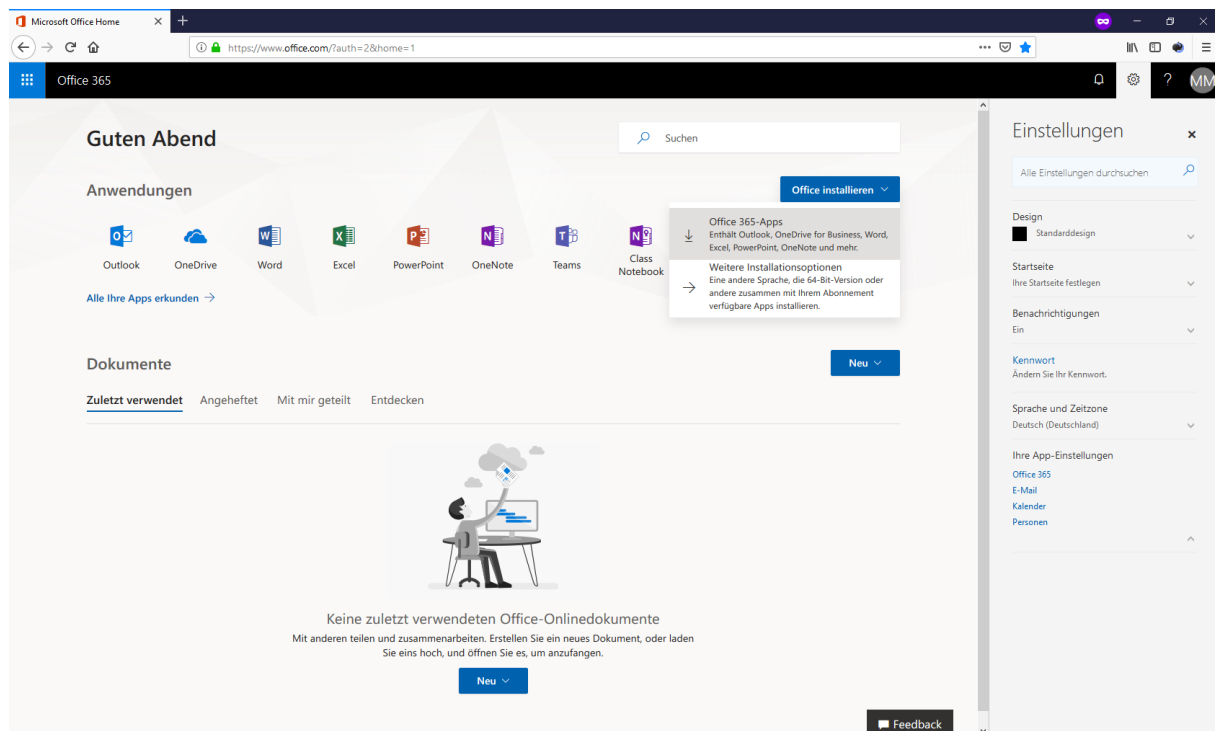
Microsoft Office Home

https://www.office.com/?auth=2&home=1

Office 365

MM

Guten Abend

Suchen

Anwendungen

Office installieren

Outlook OneDrive Word Excel PowerPoint OneNote Teams Class Notebook

Alle Ihre Apps erkunden →

Office 365-Apps
Enthält Outlook, OneDrive for Business, Word, Excel, PowerPoint, OneNote und mehr.

Weitere Installationsoptionen
Eine andere Sprache, die 64-Bit-Version oder andere zusammen mit Ihrem Abonnement verfügbare Apps installieren.

Dokumente

Neu

Zuletzt verwendet Angeheftet Mit mir geteilt Entdecken

Keine zuletzt verwendeten Office-Onlinedokumente
Mit anderen teilen und zusammenarbeiten. Erstellen Sie ein neues Dokument, oder laden Sie eins hoch, und öffnen Sie es, um anzufangen.

Neu

Feedback

Einstellungen

Alle Einstellungen durchsuchen

Design
Standarddesign

Startseite
Ihre Startseite festlegen

Benachrichtigungen
Ein

Kennwort
Ändern Sie Ihr Kennwort.

Sprache und Zeitzone
Deutsch (Deutschland)

Ihre App-Einstellungen
Office 365
E-Mail
Kalender
Personen